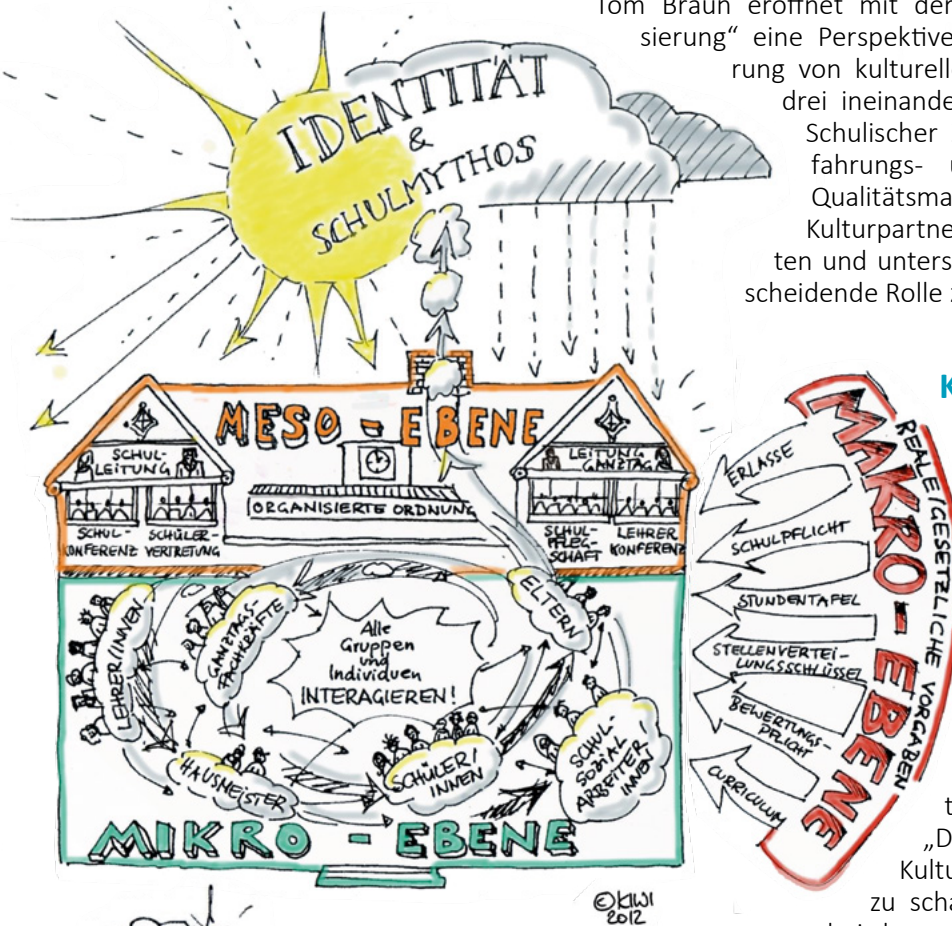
Tom Braun eröffnet mit der
sierung" eine Perspektive
rung von kulturell
drei ineinande
Schulischer
fahrungs- u
Qualitätsma
Kulturpartne
ten und unters
scheidende Rolle

IDENTITÄT & SCHULMYTHOS

MESO - EBENE

SCHUL-LEITUNG

LEITUNG GANZTAG

ORGANISIERTE ORDNUNG

SCHUL-KONFERENZ

SCHÜLER-VERTRETUNG

SCHUL-PFLEG-SCHAFT

LEHRER KONFERENZ

LEHRER/INNEN

GANZTAGS-FACHKRÄFTE

ELTERN

Alle Gruppen und Individuen INTERAGIEREN!

HAUSMEISTER

SCHÜLER/INNEN

SCHUL-SOZIAL-ARBEITER/INNEN

MIKRO - EBENE

K

MAKRO - EBENE

REALE/GESETZLICHE VORGABEN

ERLASSE

SCHULPFLICHT

STUNDENTAFEL

STELLENVERTEILUNGSSCHLÜSSEL

BEWERTUNGSPFLICHT

CURRICULUM

t
„D
Kultu
zu scha

©KIWI 2012